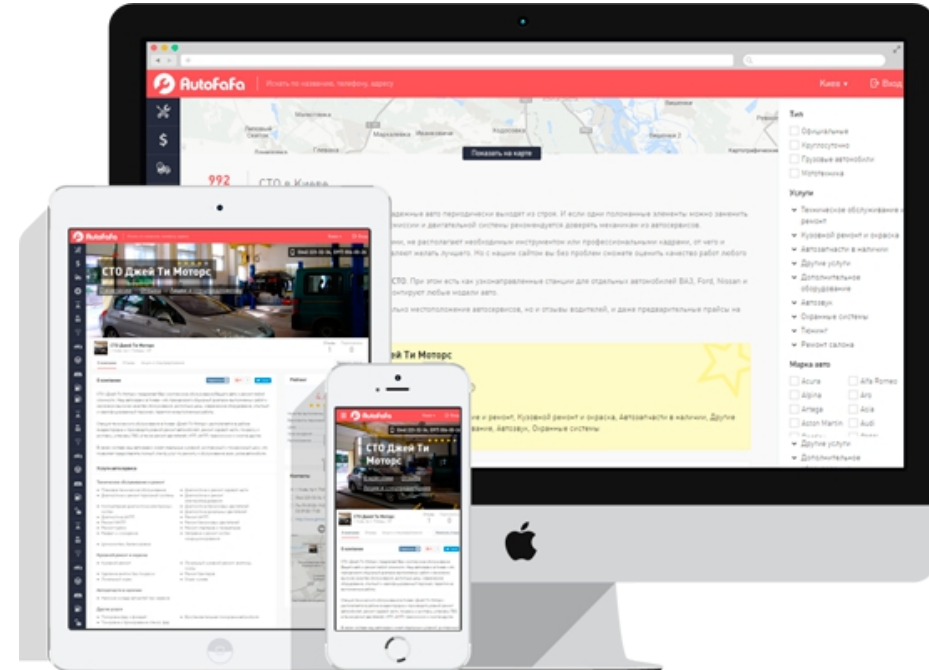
AutoFaFa

Искать по названию, телефону, адресу

Киев ▾

Вход

Показать на карте

992

СТО в Киеве

Тип

Официальные

Круглосуточно

Грузовые автомобили

Мотртехника

Услуги

Техническое обслуживание и ремонт

Кузовной ремонт и окраска

Автозапчасти в наличии

Другие услуги

Дополнительное оборудование

Автозвук

Охранные системы

Тюнинг

Ремонт салона

Марка авто

Acura

Alfa Romeo

Alpina

Aro

Artega

Asia

Aston Martin

Audi

Другие услуги

Дополнительное

СТО Джей Ти Моторс

СТО Джей Ти Моторс

AutoFaFa

СТО Джей Ти Моторс

О компании

Услуги автосервиса

Кузовной ремонт и окраска

Автозапчасти в наличии

Другие услуги

ей Ти Моторс

и ремонт, Кузовной ремонт и окраска, Автозапчасти в наличии, Другие

вание, Автозвук, Охранные системы